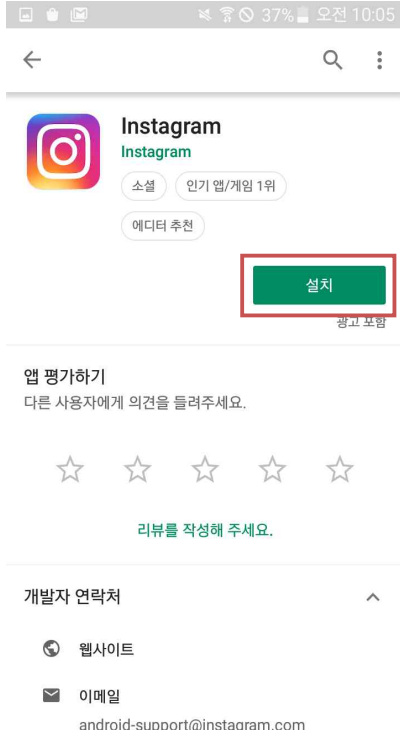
37% 오전 10:05

Instagram
Instagram
소셜
인기 앱/게임 1위
에디터 추천

설치
광고 포함

앱 평가하기
다른 사용자에게 의견을 들려주세요.

리뷰를 작성해 주세요.

개발자 연락처

웹사이트

이메일
android-support@instagram.com